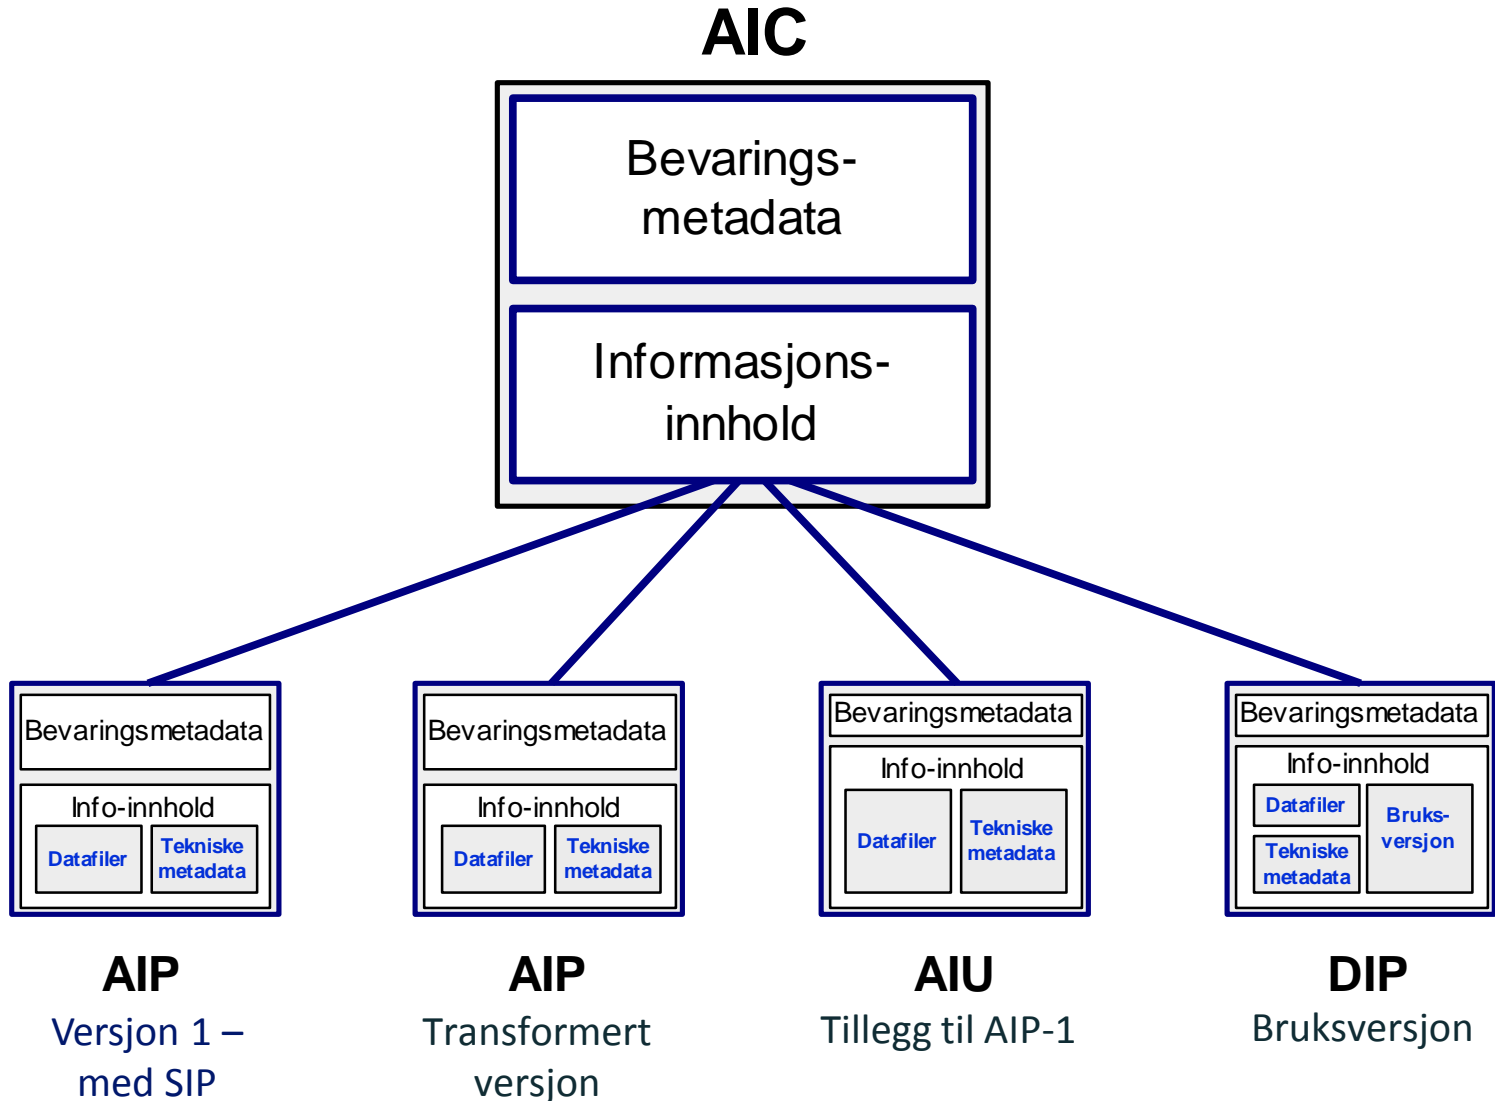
AIC

Bevaringsmetadata

Informasjonsinnhold

Bevaringsmetadata
Info-innhold
Datafiler
Tekniske metadata

Bevaringsmetadata
Info-innhold
Datafiler
Tekniske metadata

Bevaringsmetadata
Info-innhold
Datafiler
Tekniske metadata

Bevaringsmetadata
Info-innhold
Datafiler
Tekniske metadata
Bruksversjon

AIP
Versjon 1 – med SIP

AIP
Transformert versjon

AIU
Tillegg til AIP-1

DIP
Bruksversjon